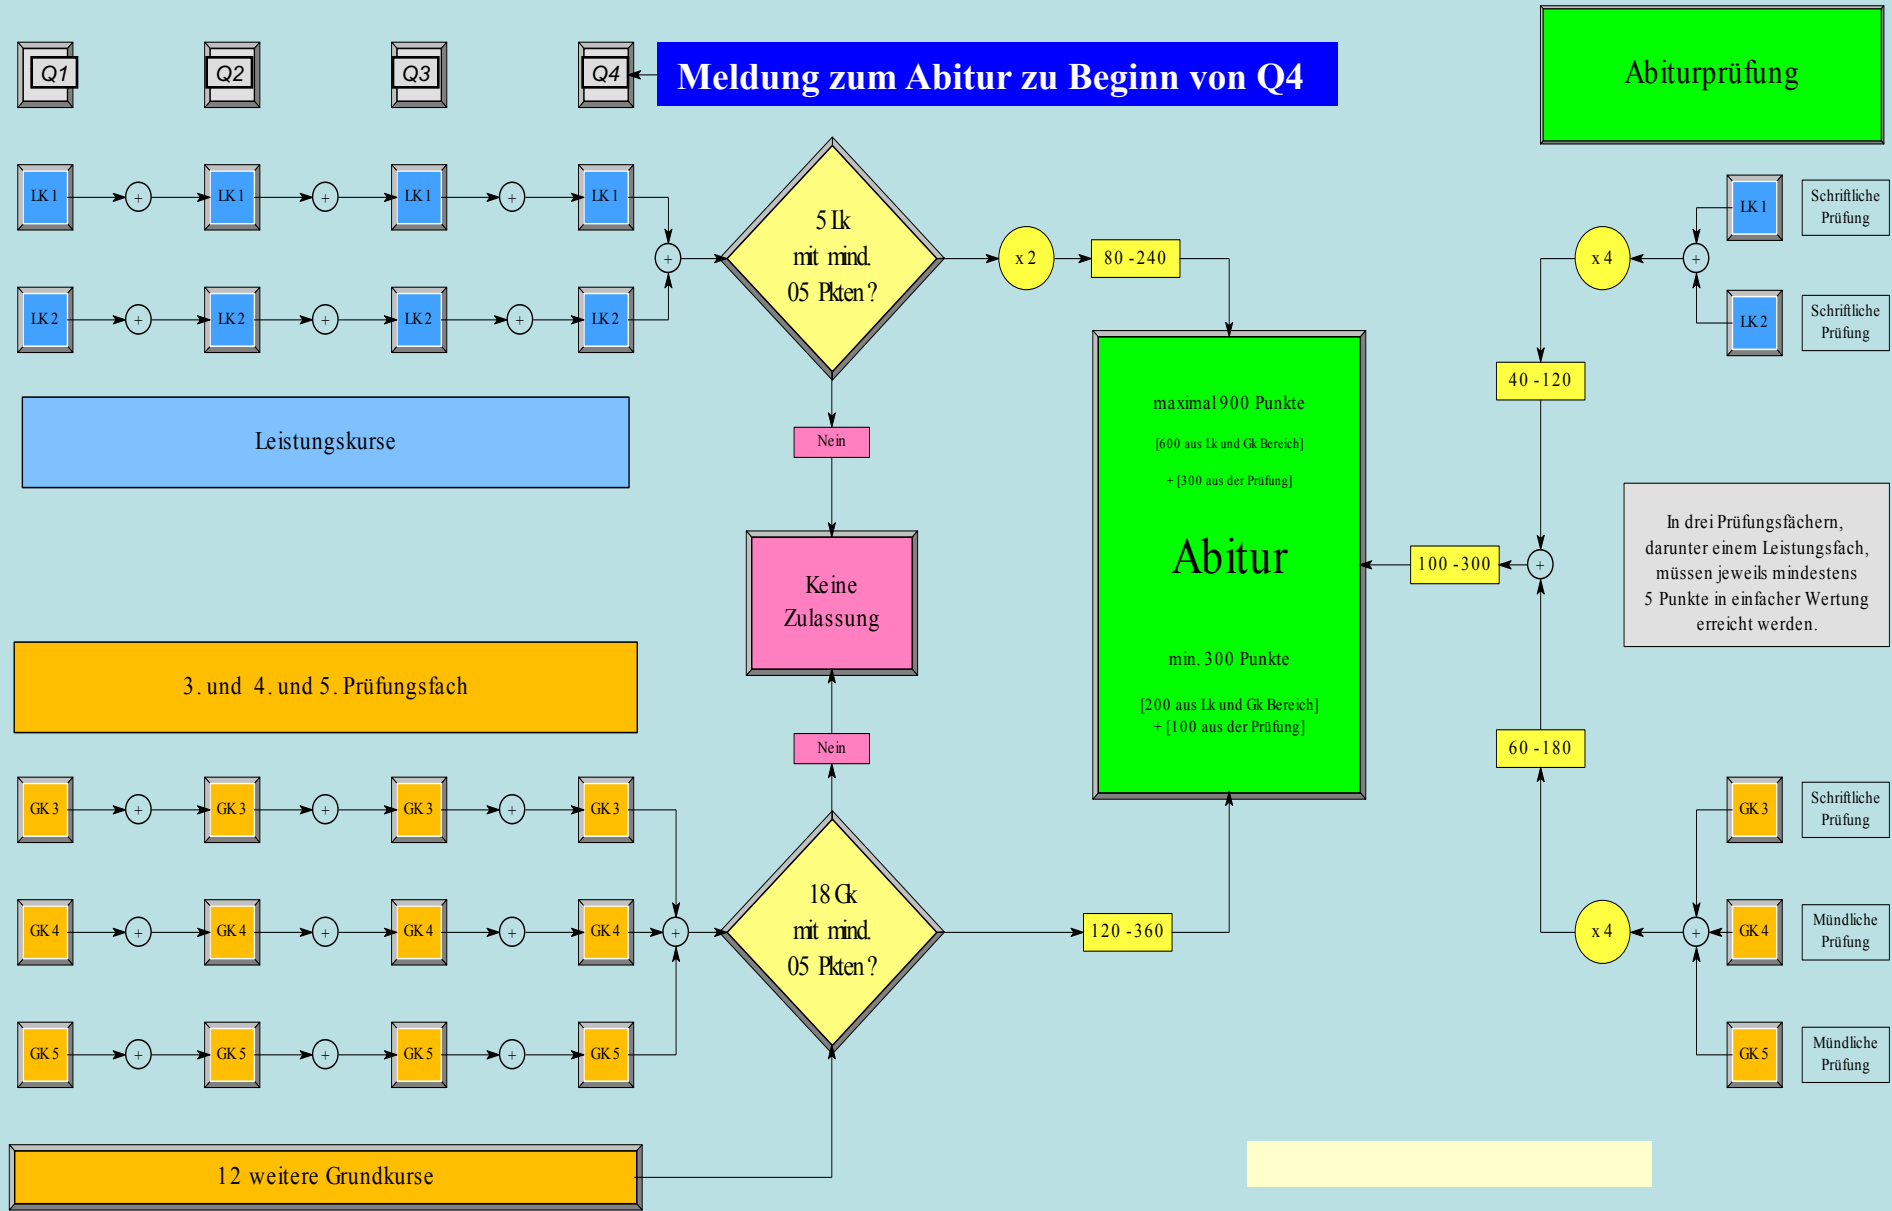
Q1
Q2
Q3
Q4
Meldung zum Abitur zu Beginn von Q4

Abiturprüfung

LK 1 + LK 1 + LK 1 + LK 1
LK 2 + LK 2 + LK 2 + LK 2
+

5 Lk
mit mind.
05 Pkten ?

x 2
80 - 240

Schriftliche Prüfung
LK 1
x 4
+
LK 2
Schriftliche Prüfung

40 - 120

Nein

Leistungskurse

maximal 900 Punkte
[600 aus Lk und Gk Bereich]
+ [300 aus der Prüfung]

Abitur

min. 300 Punkte
[200 aus Lk und Gk Bereich]
+ [100 aus der Prüfung]

Keine Zulassung

100 - 300
+

In drei Prüfungsfächern, darunter einem Leistungsfach, müssen jeweils mindestens 5 Punkte in einfacher Wertung erreicht werden.

3. und 4. und 5. Prüfungsfach

Nein

60 - 180

GK 3 + GK 3 + GK 3 + GK 3
GK 4 + GK 4 + GK 4 + GK 4 +
GK 5 + GK 5 + GK 5 + GK 5

18 Gk
mit mind.
05 Pkten ?

120 - 360

GK 3
Schriftliche Prüfung
x 4
+
GK 4
Mündliche Prüfung
GK 5
Mündliche Prüfung

12 weitere Grundkurse